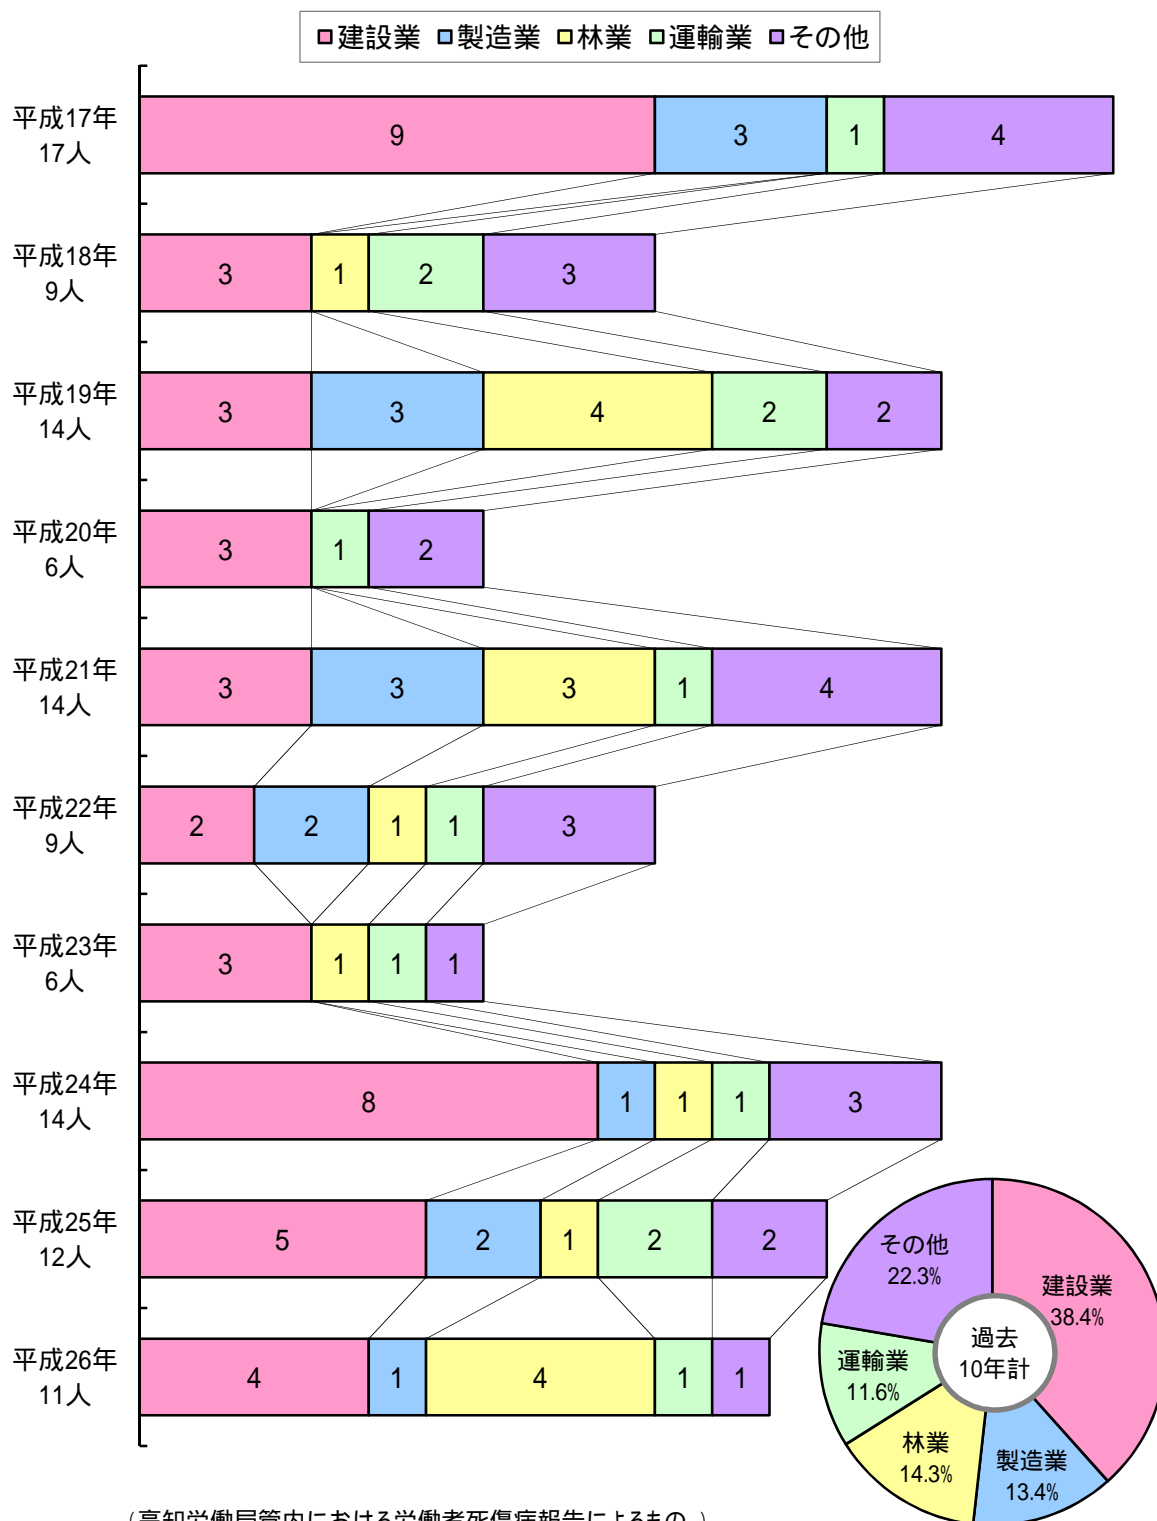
建設業 製造業 林業 運輸業 その他

平成17年 17人
9 3 1 4

平成18年 9人
3 1 2 3

平成19年 14人
3 3 4 2 2

平成20年 6人
3 1 2

平成21年 14人
3 3 3 1 4

平成22年 9人
2 2 1 1 3

平成23年 6人
3 1 1 1

平成24年 14人
8 1 1 1 3

平成25年 12人
5 2 1 2 2

平成26年 11人
4 1 4 1 1

過去 10年計
建設業 38.4%
製造業 13.4%
林業 14.3%
運輸業 11.6%
その他 22.3%

（高知労働局管内における労働者死傷病報告によるもの。）